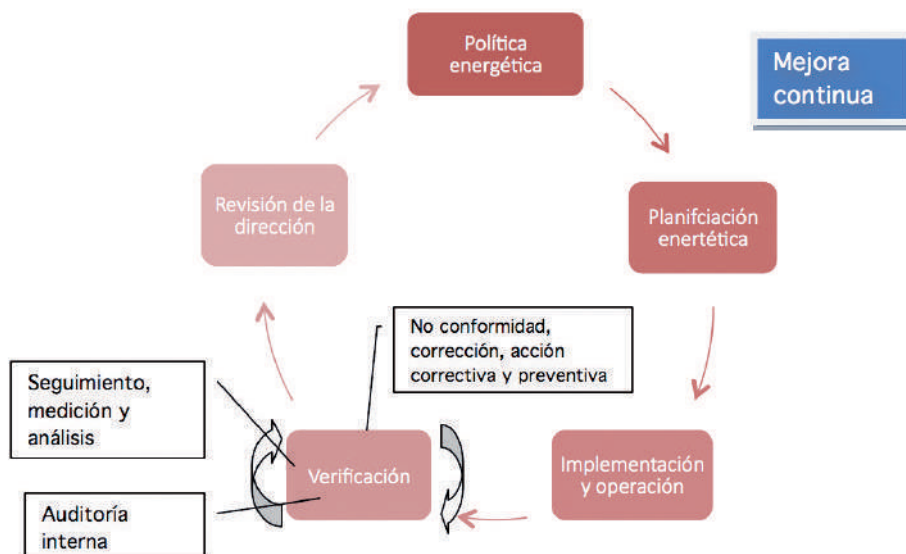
Política energética

Mejora continua

Planifciación enertética

Implementación y operación

Verificación

Revisión de la dirección

No conformidad, corrección, acción correctiva y preventiva

Seguimiento, medición y análisis

Auditoría interna